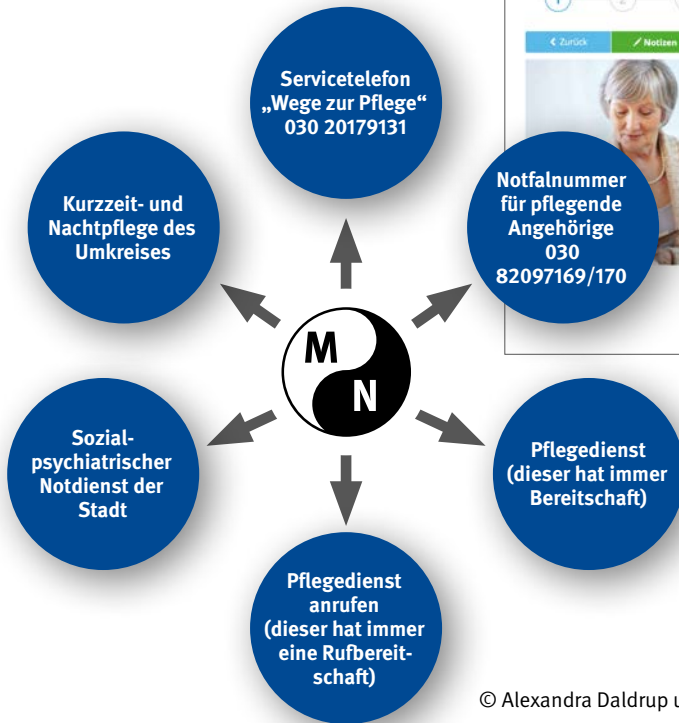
‹ Zurück

Notizen

Servicetelefon „Wege zur Pflege“ 030 20179131

Kurzzeit- und Nachtpflege des Umkreises

Notfalnummer für pflegende Angehörige 030 82097169/170

M

N

Sozialpsychiatrischer Notdienst der Stadt

Pflegedienst (dieser hat immer Bereitschaft)

Pflegedienst anrufen (dieser hat immer eine Rufbereitschaft)

© Alexandra Daldrup u